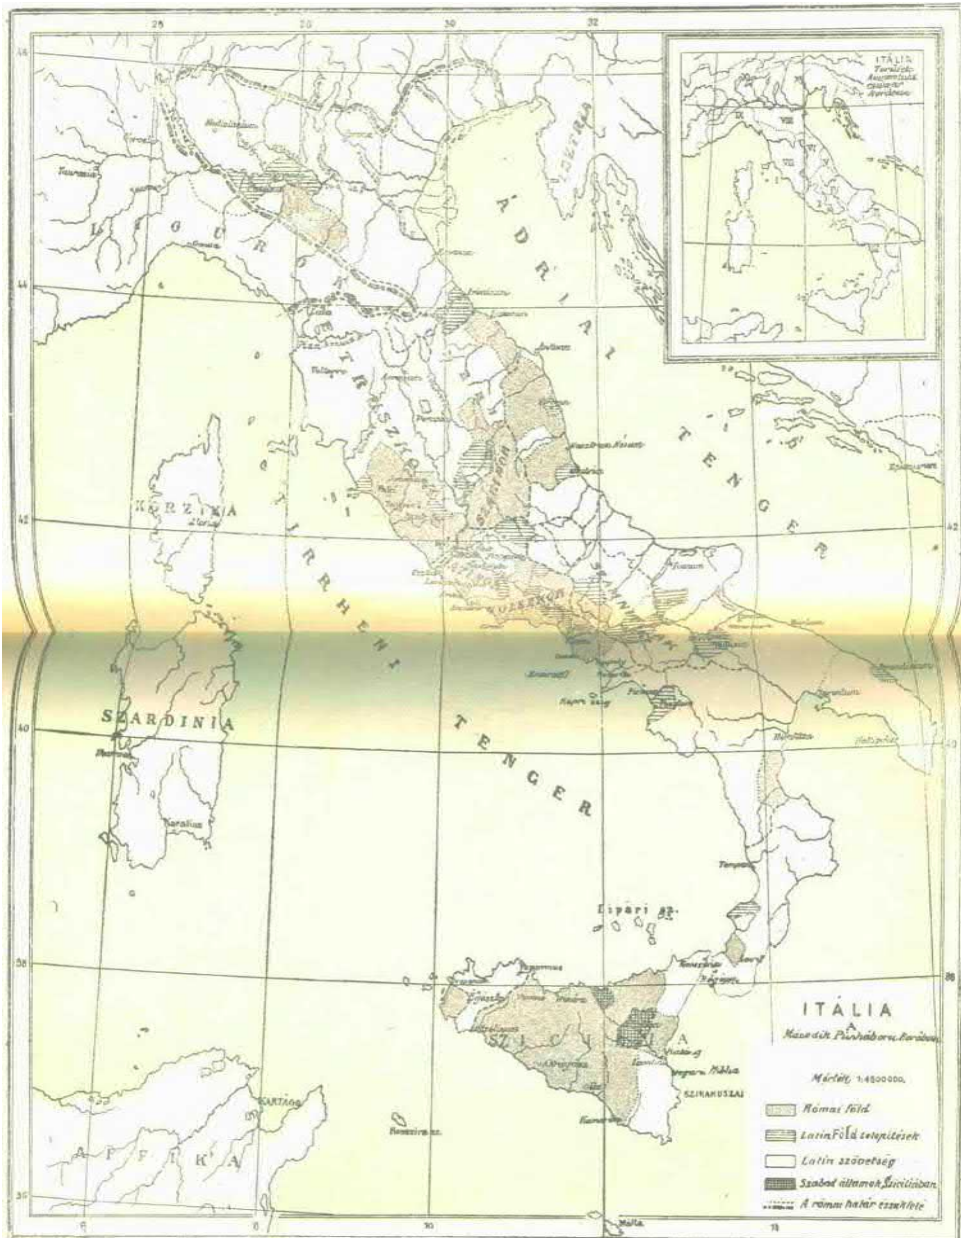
ITÁLIA

A második Pún háború korában.

Mérték 1:4500000.

Római föld

Latin föld telepítések

Latin szövetség

Szabad államok Szicíliában

A római határ északfelé

LIGUROK

ETRUSZKOK

ADRIAI TENGER

TIRRHENI TENGER

KORZIKA

SZARDINIA

SZICILIA

AFRIKA

KARTÁGÓ

SZIRAKUSZAI

Lipári sz.

SZAMNIUM

VOLSZKOK

SZABINOK

ISZTRIA

Mediolanum

Ravenna

Ariminum

Tarentum

Brundisium

Panormus

Agrigentum

Messana

Neapolis

Capua

Roma

Málta

ITÁLIA

44

42

40

38

36

26

28

30

32